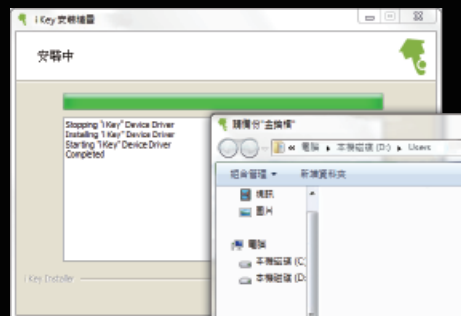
i Key 安裝精靈

安裝中

Stopping "i Key" Device Driver
Installing "i Key" Device Driver
Starting "i Key" Device Driver
Completed

i Key Installer

瀏覽到"金鑰檔"

« 電腦 › 本機磁碟 (D:) › Users

組合管理 ▾ 新增資料夾

視訊
圖片

電腦
本機磁碟 (C:)
本機磁碟 (D:)